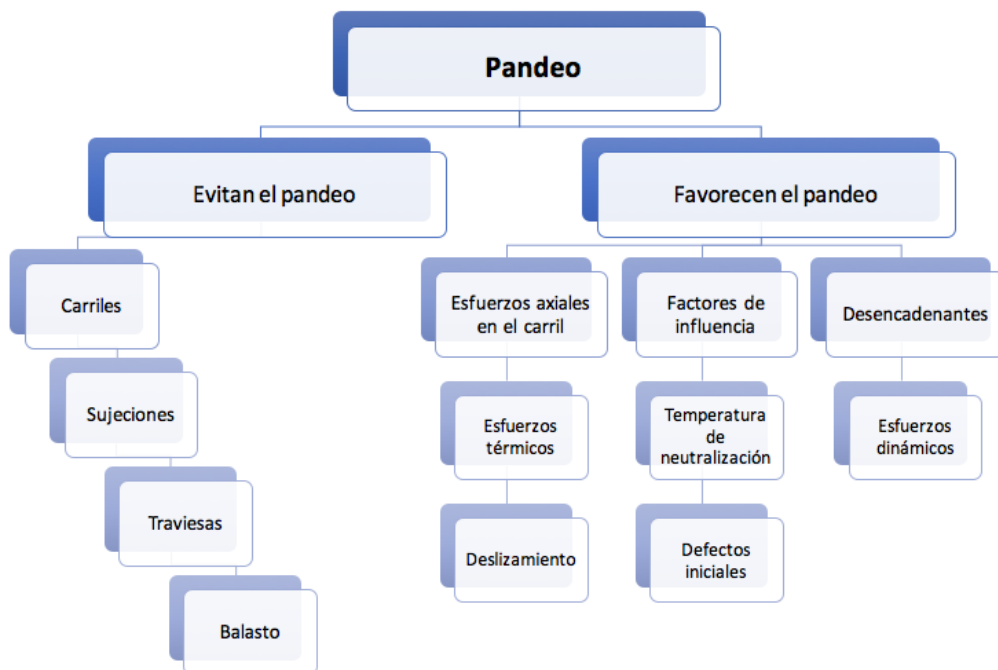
Pandeo

Evitan el pandeo

Carriles

Sujeciones

Traviesas

Balasto

Favorecen el pandeo

Esfuerzos axiales en el carril

Esfuerzos térmicos

Deslizamiento

Factores de influencia

Temperatura de neutralización

Defectos iniciales

Desencadenantes

Esfuerzos dinámicos